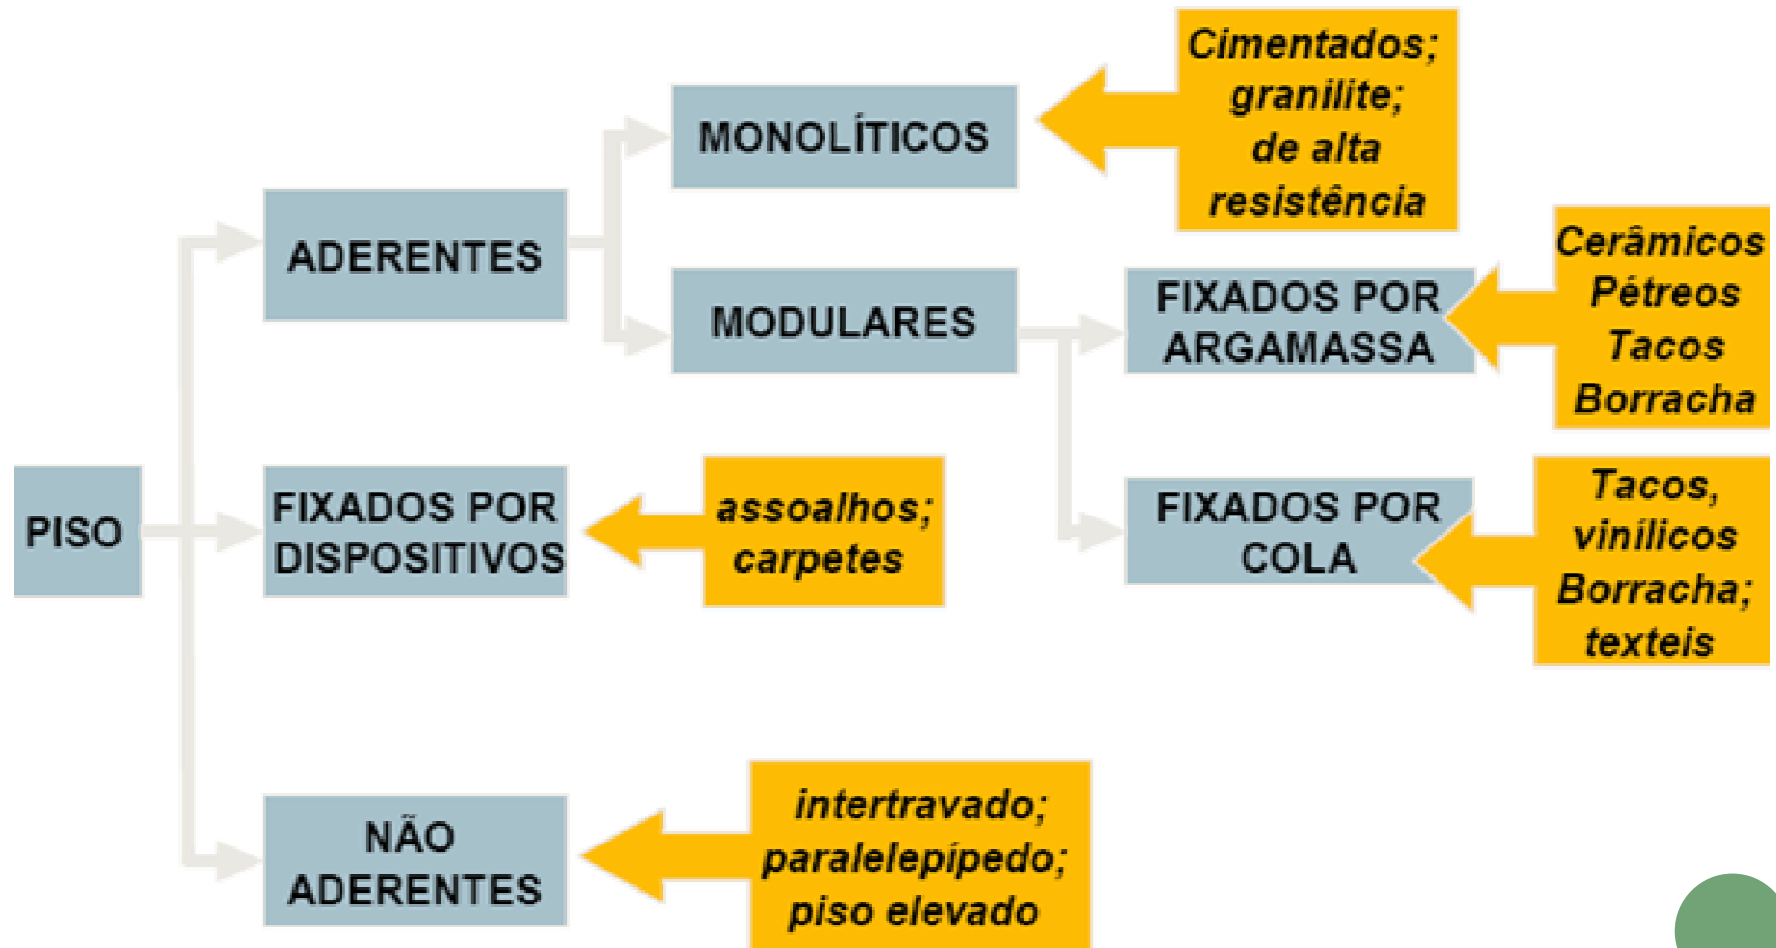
PISO

ADERENTES

MONOLÍTICOS

Cimentados; granilite; de alta resistência

MODULARES

FIXADOS POR ARGAMASSA

Cerâmicos Pétreos Tacos Borracha

FIXADOS POR COLA

Tacos, vinílicos Borracha; texteis

FIXADOS POR DISPOSITIVOS

assoalhos; carpetes

NÃO ADERENTES

intertravado; paralelepípedo; piso elevado